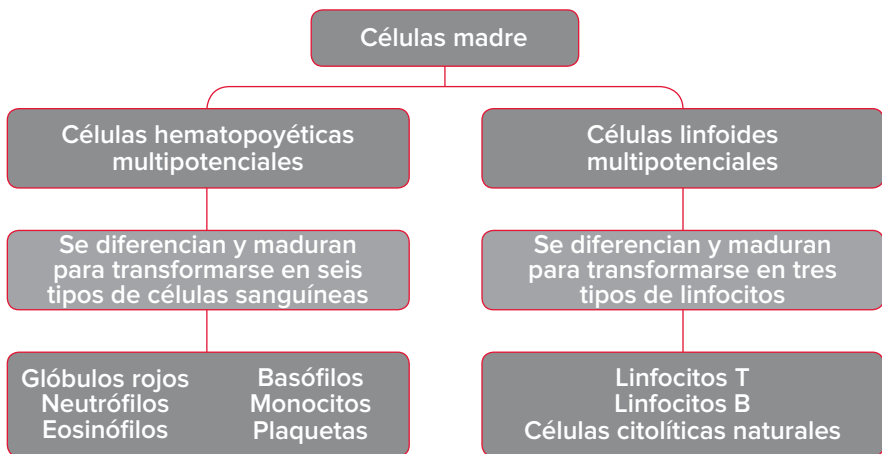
Células madre

Células hematopoyéticas multipotenciales

Se diferencian y maduran para transformarse en seis tipos de células sanguíneas

Glóbulos rojos
Neutrófilos
Eosinófilos

Basófilos
Monocitos
Plaquetas

Células linfoides multipotenciales

Se diferencian y maduran para transformarse en tres tipos de linfocitos

Linfocitos T
Linfocitos B
Células citolíticas naturales